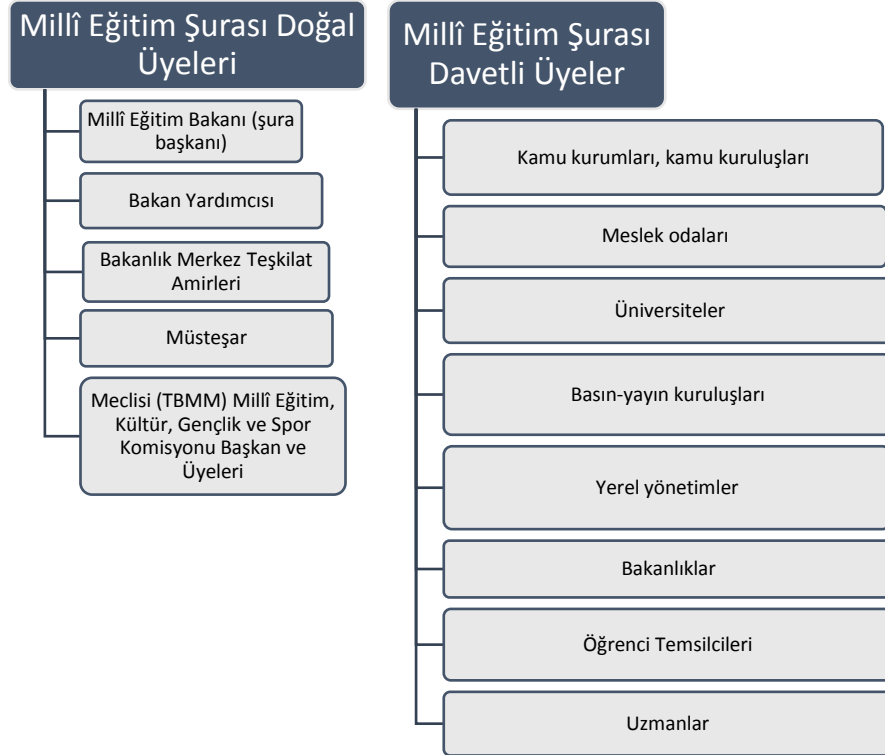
Millî Eğitim Şurası Doğal Üyeleri

Millî Eğitim Bakanı (şura başkanı)

Bakan Yardımcısı

Bakanlık Merkez Teşkilat Amirleri

Müsteşar

Meclisi (TBMM) Millî Eğitim, Kültür, Gençlik ve Spor Komisyonu Başkan ve Üyeleri

Millî Eğitim Şurası Davetli Üyeler

Kamu kurumları, kamu kuruluşları

Meslek odaları

Üniversiteler

Basın-yayın kuruluşları

Yerel yönetimler

Bakanlıklar

Öğrenci Temsilcileri

Uzmanlar